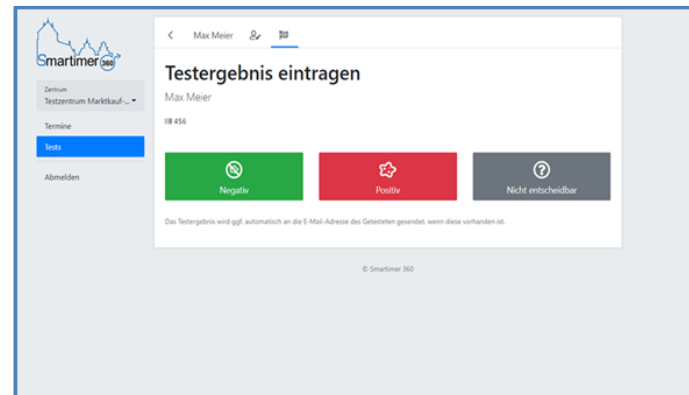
Smartimer 360

Zentrum
Testzentrum Marktkauf-...

Termine

Tests

Abmelden

Max Meier

Testergebnis eintragen

Max Meier

456

Negativ

Positiv

Nicht entscheidbar

Das Testergebnis wird ggf. automatisch an die E-Mail-Adresse des Getesteten gesendet, wenn diese vorhanden ist.

© Smartimer 360